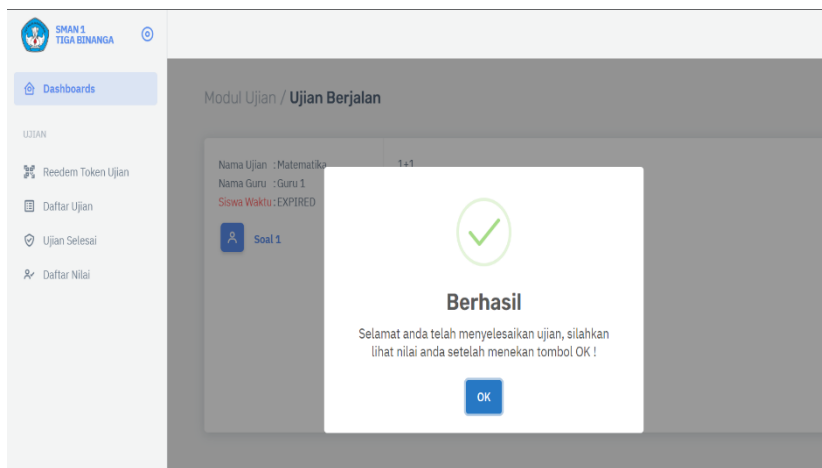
SMAN 1
TIGA BINANGA

Dashboards

UJIAN

Reedem Token Ujian

Daftar Ujian

Ujian Selesai

Daftar Nilai

Modul Ujian / Ujian Berjalan

Nama Ujian : Matematika
Nama Guru : Guru 1
Siswa Waktu : EXPIRED

Soal 1

1+1

Berhasil

Selamat anda telah menyelesaikan ujian, silahkan lihat nilai anda setelah menekan tombol OK !

OK